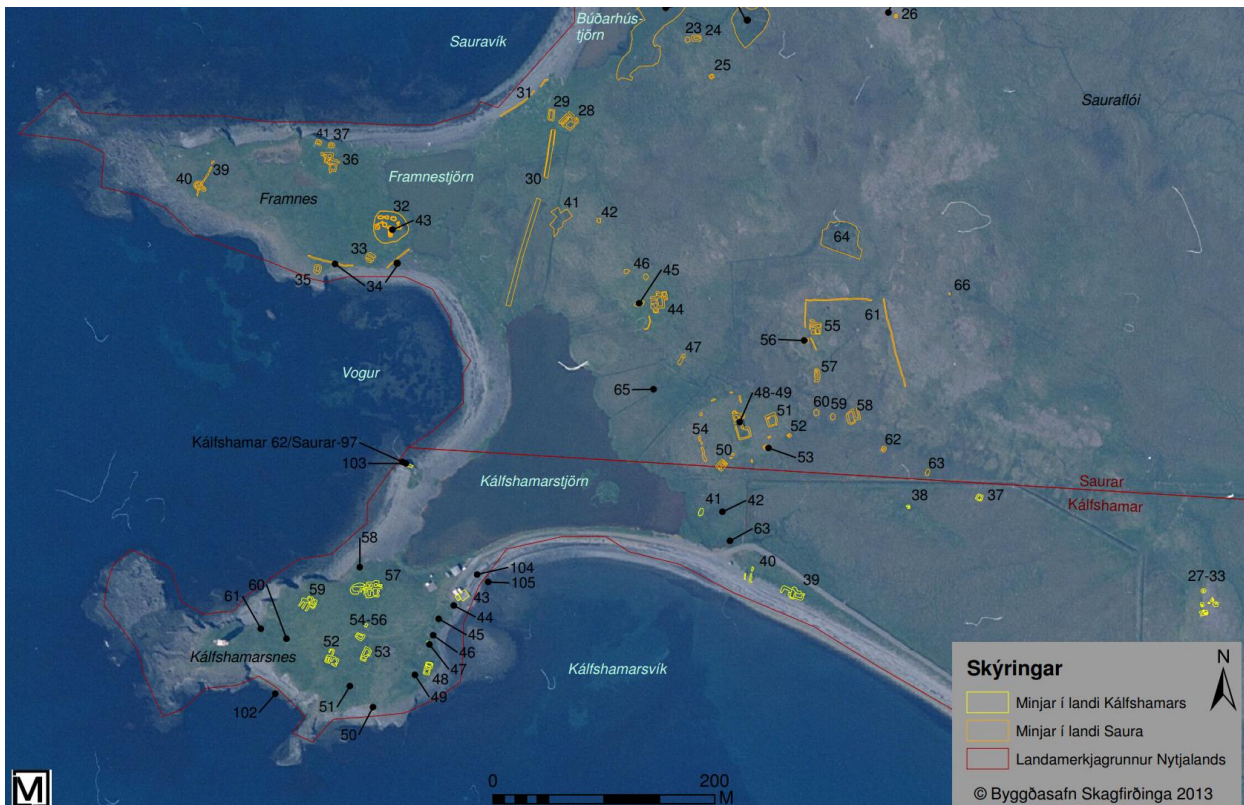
Sauravík

Búðarhústjörn

23 24

26

25

Sauraflói

31

29

28

41 37

36

39

40

Framnestjörn

Framnes

30

41

42

32

43

64

33

35

34

46

45

66

44

61

56

55

Vogur

47

57

65

48-49

60

59

58

51

52

54

62

Kálfshamar 62/Saurar-97

103

50

53

63

Kálfshamarstjörn

Saurar

Kálfshamar

41

42

38

37

63

58

104

105

40

39

27-33

60

57

61

59

43

44

54-56

45

46

52

53

47

48

Kálfshamarsnes

Kálfshamarsvík

49

51

102

50

Skýringar

N

Minjar í landi Kálfshamars

Minjar í landi Saura

Landamerkjagrunnur Nytjalands

0

200

M

M

© Byggðasafn Skagfirðinga 2013